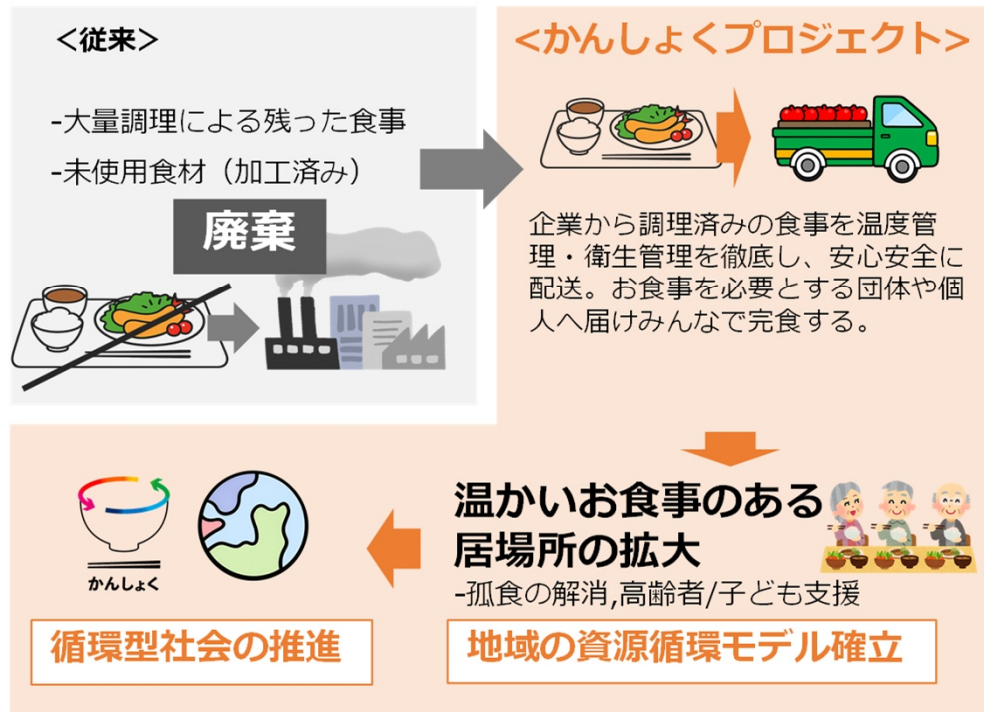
＜従来＞

-大量調理による残った食事

-未使用食材（加工済み）

廃棄

＜かんしょくプロジェクト＞

企業から調理済みの食事を温度管理・衛生管理を徹底し、安心安全に配送。お食事を必要とする団体や個人へ届けみんなで完食する。

温かいお食事のある居場所の拡大

-孤食の解消,高齢者/子ども支援

かんしょく

循環型社会の推進

地域の資源循環モデル確立